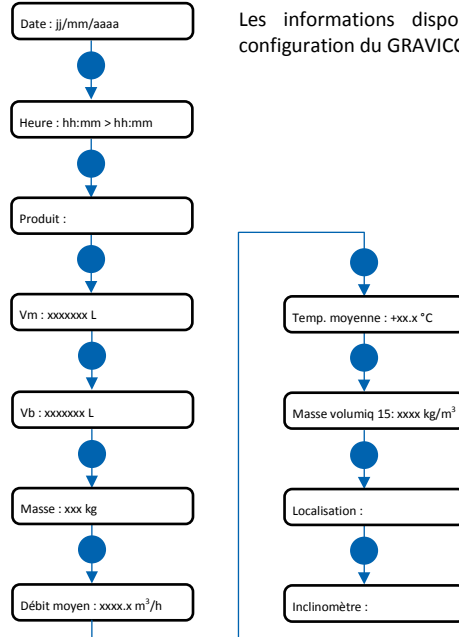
Date : jj/mm/aaaa

Heure : hh:mm > hh:mm

Produit :

Vm : xxxxxxx L

Vb : xxxxxxx L

Masse : xxx kg

Débit moyen : xxxx.x $m^3$/h

Les informations dispo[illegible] configuration du GRAVICO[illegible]

Temp. moyenne : +xx.x °C

Masse volumiq 15: xxxx kg/$m^3$

Localisation :

Inclinomètre :